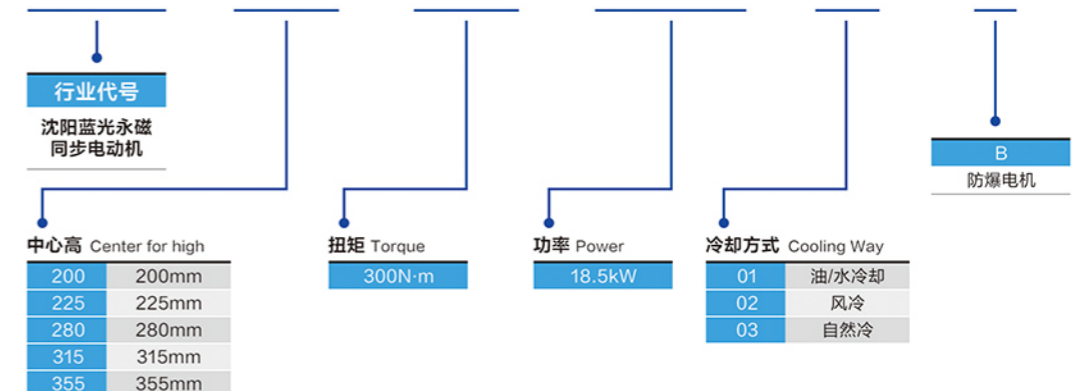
行业代号

沈阳蓝光永磁同步电动机

B

防爆电机

中心高 Center for high

| 200 | 200mm |
|---|---|
| 225 | 225mm |
| 280 | 280mm |
| 315 | 315mm |
| 355 | 355mm |

扭矩 Torque

300N·m

功率 Power

18.5kW

冷却方式 Cooling Way

| 01 | 油/水冷却 |
|---|---|
| 02 | 风冷 |
| 03 | 自然冷 |